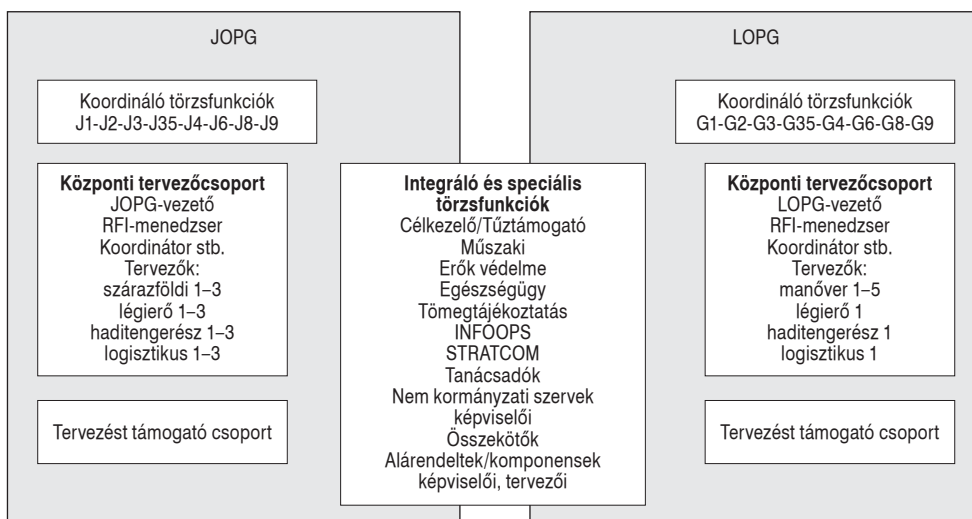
JOPG

Koordináló törzsfunkciók
J1-J2-J3-J35-J4-J6-J8-J9

**Központi tervezőcsoport**
JOPG-vezető
RFI-menedzser
Koordinátor stb.
Tervezők:
szárazföldi 1–3
légierő 1–3
haditengerész 1–3
logisztikus 1–3

Tervezést támogató csoport

**Integráló és speciális törzsfunkciók**
Célkezelő/Tűztámogató
Műszaki
Erők védelme
Egészségügy
Tömegtájékoztatás
INFOOPS
STRATCOM
Tanácsadók
Nem kormányzati szervek képviselői
Összekötők
Alárendeltek/komponensek képviselői, tervezői

LOPG

Koordináló törzsfunkciók
G1-G2-G3-G35-G4-G6-G8-G9

**Központi tervezőcsoport**
LOPG-vezető
RFI-menedzser
Koordinátor stb.
Tervezők:
manőver 1–5
légierő 1
haditengerész 1
logisztikus 1

Tervezést támogató csoport